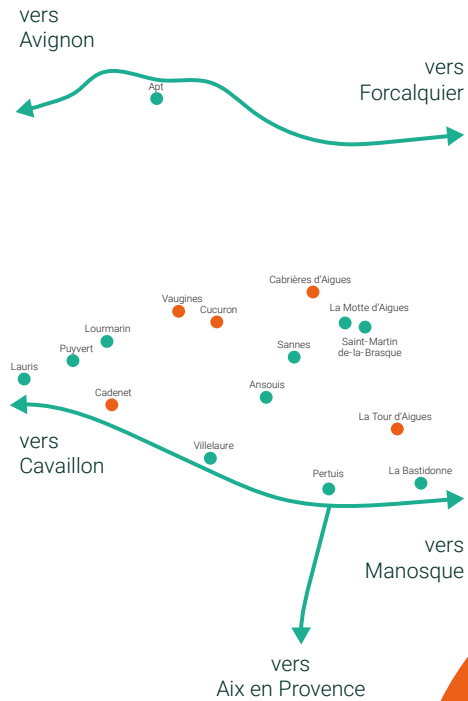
vers
Avignon

Apt

vers
Forcalquier

Cabrières d'Aigues

Vaugines

Cucuron

La Motte d'Aigues

Saint-Martin de-la-Brasque

Lourmarin

Sannes

Puyvert

Lauris

Cadenet

Ansouis

La Tour d'Aigues

vers
Cavaillon

Villelaure

Pertuis

La Bastidonne

vers
Manosque

vers
Aix en Provence